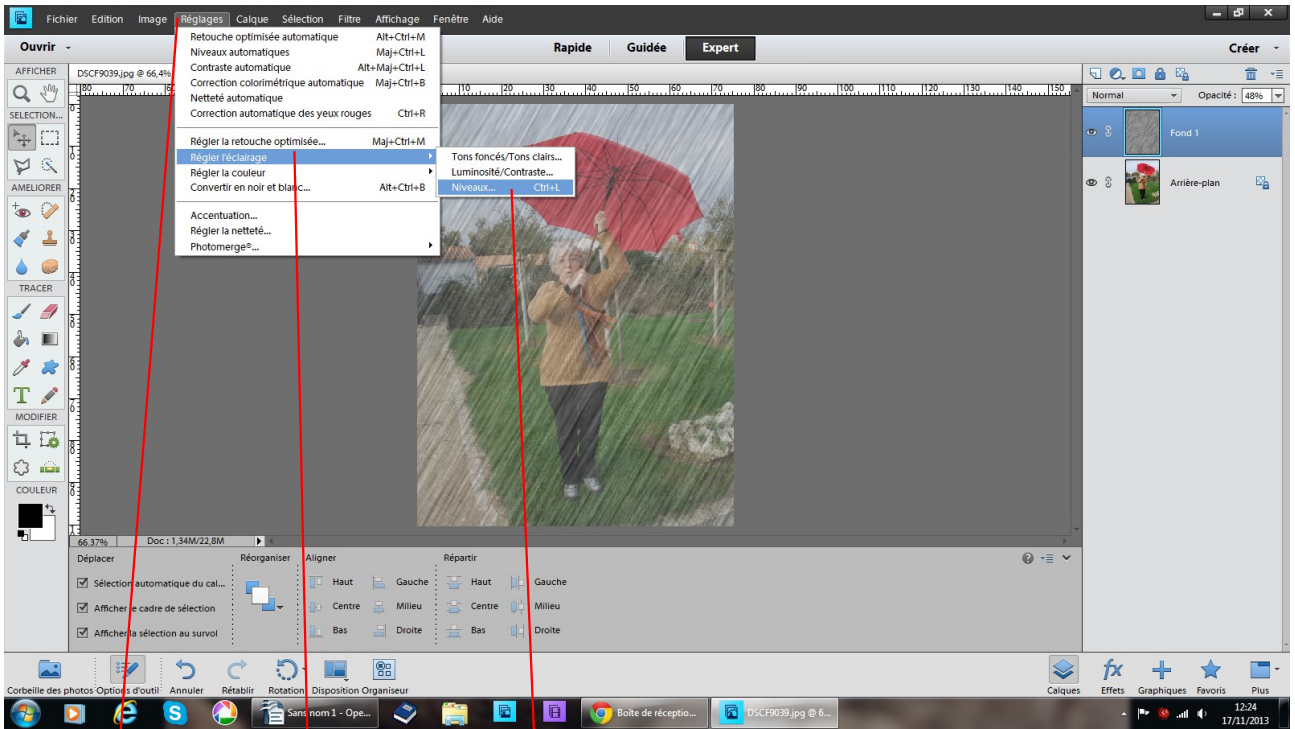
Fichier Edition Image Réglages Calque Sélection Filtre Affichage Fenêtre Aide

Ouvrir

Rapide Guidée Expert

Créer

AFFICHER

SELECTION...

AMELIORER

TRACER

MODIFIER

COULEUR

DSCF9039.jpg @ 66,4%

Retouche optimisée automatique Alt+Ctrl+M
Niveaux automatiques Maj+Ctrl+L
Contraste automatique Alt+Maj+Ctrl+L
Correction colorimétrique automatique Maj+Ctrl+B
Netteté automatique
Correction automatique des yeux rouges Ctrl+R

Régler la retouche optimisée... Maj+Ctrl+M
Régler l'éclairage
Régler la couleur
Convertir en noir et blanc... Alt+Ctrl+B

Accentuation...
Régler la netteté...
Photomerge®...

Tons foncés/Tons clairs...
Luminosité/Contraste...
Niveaux... Ctrl+L

Normal Opacité : 48%

Fond 1

Arrière-plan

66,37% Doc : 1,34M/22,8M

Déplacer

Réorganiser

Aligner

Répartir

Sélection automatique du cal...

Afficher le cadre de sélection

Afficher la sélection au survol

Haut Gauche
Centre Milieu
Bas Droite

Haut Gauche
Centre Milieu
Bas Droite

Corbeille des photos Options d'outil Annuler Rétablir Rotation Disposition Organiseur

Calques Effets Graphiques Favoris Plus

Sans nom 1 - Ope...

Boîte de réceptio...

DSCF9039.jpg @ 6...

12:24
17/11/2013